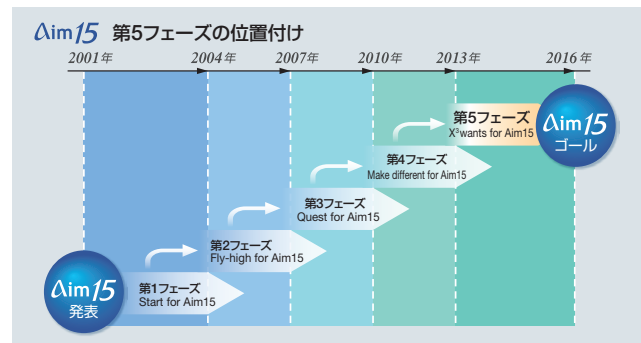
Aim15 第5フェーズの位置付け

2001年 2004年 2007年 2010年 2013年 2016年

第5フェーズ
X³wants for Aim15

Aim15
ゴール

第4フェーズ
Make different for Aim15

第3フェーズ
Quest for Aim15

第2フェーズ
Fly-high for Aim15

第1フェーズ
Start for Aim15

Aim15
発表